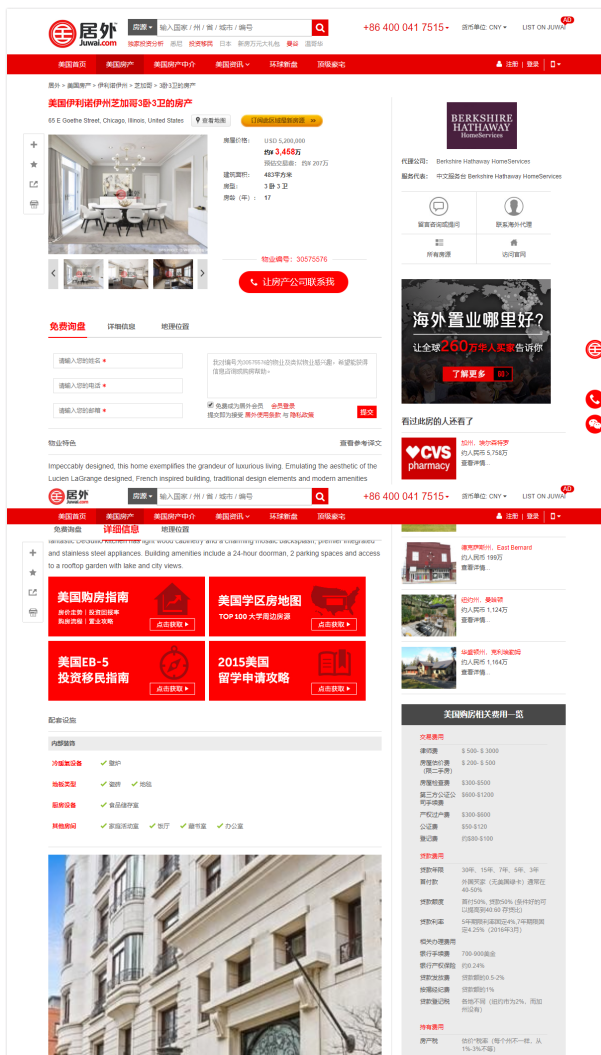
居外 Juwai.com

房源 输入国家 / 州 / 省 / 城市 / 编号

独家投资分析 悉尼 投资移民 日本 新房万元大礼包 曼谷 温哥华

+86 400 041 7515 货币单位: CNY LIST ON JUWAI

美国首页 美国房产 美国房产中介 美国资讯 环球新盘 顶级豪宅 注册 | 登录

首页 > 美国房产 > 伊利诺伊州 > 芝加哥 > 3卧3卫的房产

美国伊利诺伊州芝加哥3卧3卫的房产

65 E Goethe Street, Chicago, Illinois, United States 查看地图 订阅该区域最新房源

房屋价格: USD 5,200,000
约¥ 3,458万
预估交易税: 约¥ 207万
建筑面积: 483平方米
房型: 3卧 3卫
房龄(年): 17

物业编号: 30575576

让房产公司联系我

BERKSHIRE HATHAWAY HomeServices

代理公司: Berkshire Hathaway HomeServices
服务代表: 中文服务由 Berkshire Hathaway HomeServices

留言咨询或提问 联系海外代理
所有房源 访问官网

海外置业哪里好? 让全球260万华人买家告诉你 了解更多

免费询盘 详细信息 地理位置

请输入您的姓名 *
请输入您的电话 *
请输入您的邮箱 *

我对编号为30575576的物业及类似物业感兴趣。希望能获得信息咨询或购房帮助。

免费成为居外会员 会员章程
提交即为接受 服务使用条款 与 隐私政策
提交

看过此房的人还看了

伊利诺伊州 约人民币 5,758万 查看详情

物业特色 查看参考译文

Impeccably designed, this home exemplifies the grandeur of luxurious living. Emulating the aesthetic of the Lucien LaGrange designed, French inspired building, traditional design elements and modern amenities

fantastic DeGiulio kitchen has light wood cabinetry and a charming mosaic backsplash, premier integrated and stainless steel appliances. Building amenities include a 24-hour doorman, 2 parking spaces and access to a rooftop garden with lake and city views.

美国购房指南 政策 | 投资指南 购房流程 | 置业攻略 点击获取
美国学区房地图 TOP 100 大学周边房源 点击获取
美国EB-5 投资移民指南 点击获取
2015美国 留学申请攻略 点击获取

配套设施

内部装修
冷暖通设备 ✔ 暖炉
地板类型 ✔ 硬木 ✔ 地毯
厨房设备 ✔ 食品储存室
其他房间 ✔ 家庭活动室 ✔ 饭厅 ✔ 藏书室 ✔ 办公室

伊利诺伊州, East Bernard 约人民币 199万 查看详情
纽约州, 曼哈顿 约人民币 1,124万 查看详情
华盛顿州, 克利夫兰 约人民币 1,164万 查看详情

美国购房相关费用一览

交易费用
律师费 $ 500- $ 3000
房屋估价费(限二手房) $ 200- $ 500
房屋检查费 $300-$500
第三方公证公司手续费 $600-$1200
产权过户费 $300-$600
公证费 $50-$120
登记费 约$80-$100

贷款费用
贷款年限 10年、15年、7年、5年、3年
首付款 外国买家(无美国绿卡)通常在40-50%
贷款额度 首付50%,贷款50%(条件好的可以提高到40-60 百分比)
贷款利率 5年期利率固定4%,7年期则是4.25%(2016年3月)

相关办理费用
银行手续费 700-900美金
银行产权保险 约0.4%
贷款发放费 贷款额的0.5-2%
按揭贷款 贷款额的1%
贷款登记税 各地不同(纽约市为2%,而加州没有)

持有费用
房产税 估价*税率(每个州不一样,从1%-3%不等)